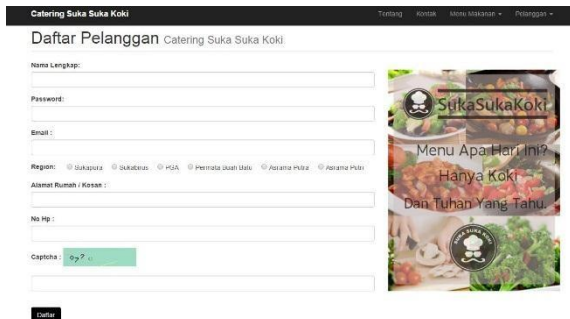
Catering Suka Suka Koki

Tentang Kontak Menu Makanan ▾ Pelanggan ▾

Daftar Pelanggan Catering Suka Suka Koki

Nama Lengkap:

Password:

Email :

Region: Sukapura Sukabirus PGA Permata Buah Batu Asrama Putra Asrama Putri

Alamat Rumah / Kosan :

No Hp :

Captcha : 67? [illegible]

Daftar

SukaSukaKoki

Menu Apa Hari Ini?

Hanya Koki

Dan Tuhan Yang Tahu.

SUKA SUKA KOKI